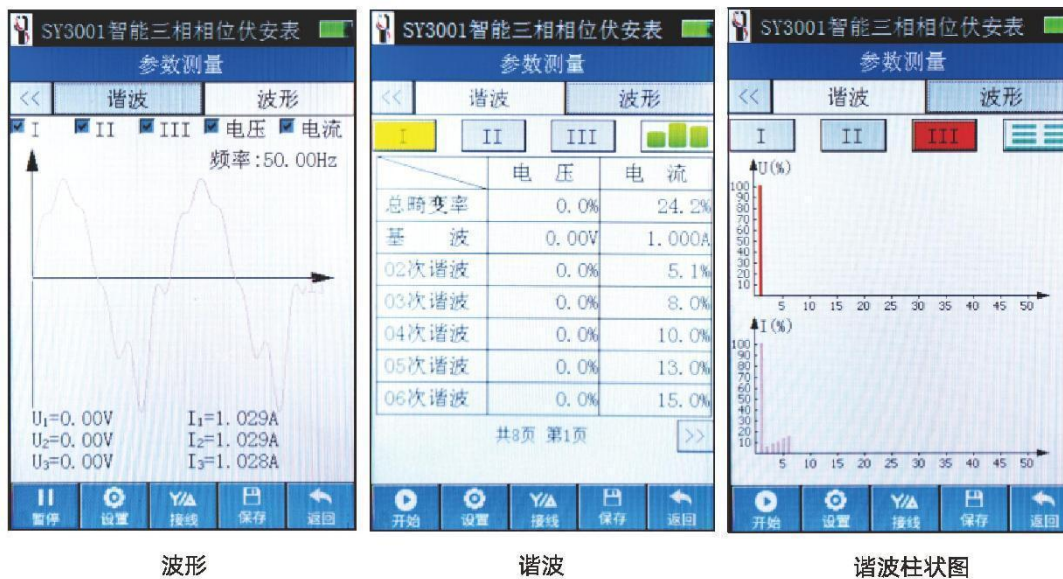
SY3001智能三相相位伏安表
参数测量
<< 谐波 波形
I II III 电压 电流
频率:50.00Hz
$U_1$=0.00V $I_1$=1.029A
$U_2$=0.00V $I_2$=1.029A
$U_3$=0.00V $I_3$=1.028A
暂停 设置 接线 保存 返回

波形

SY3001智能三相相位伏安表
参数测量
<< 谐波 波形
I II III

| | 电 压 | 电 流 |
|---|---|---|
| 总畸变率 | 0.0% | 24.2% |
| 基 波 | 0.00V | 1.000A |
| 02次谐波 | 0.0% | 5.1% |
| 03次谐波 | 0.0% | 8.0% |
| 04次谐波 | 0.0% | 10.0% |
| 05次谐波 | 0.0% | 13.0% |
| 06次谐波 | 0.0% | 15.0% |

共8页 第1页 >>
开始 设置 接线 保存 返回

谐波

SY3001智能三相相位伏安表
参数测量
<< 谐波 波形
I II III
U(%)
100 90 80 70 60 50 40 30 20 10
5 10 15 20 25 30 35 40 45 50
I(%)
100 90 80 70 60 50 40 30 20 10
5 10 15 20 25 30 35 40 45 50
开始 设置 接线 保存 返回

谐波柱状图